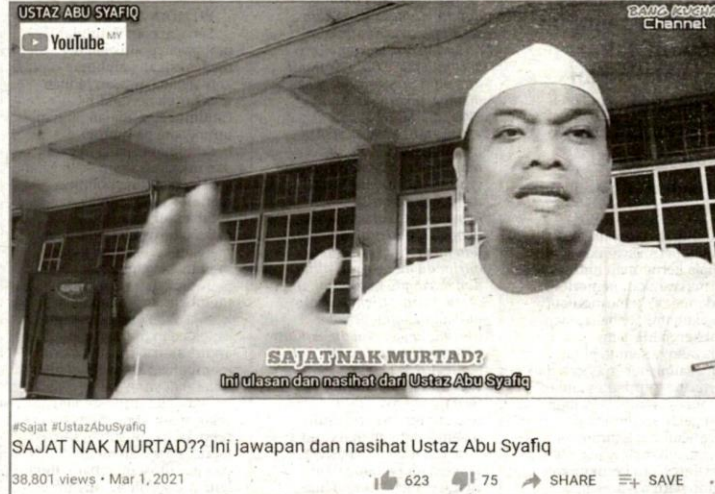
USTAZ ABU SYAFIQ
YouTube MY
BANG KUCHA
Channel

SAJAT NAK MURTAD?
Ini ulasan dan nasihat dari Ustaz Abu Syafiq

#Sajat #UstazAbuSyafiq
SAJAT NAK MURTAD?? Ini jawapan dan nasihat Ustaz Abu Syafiq

38,801 views • Mar 1, 2021
623
75
SHARE
SAVE